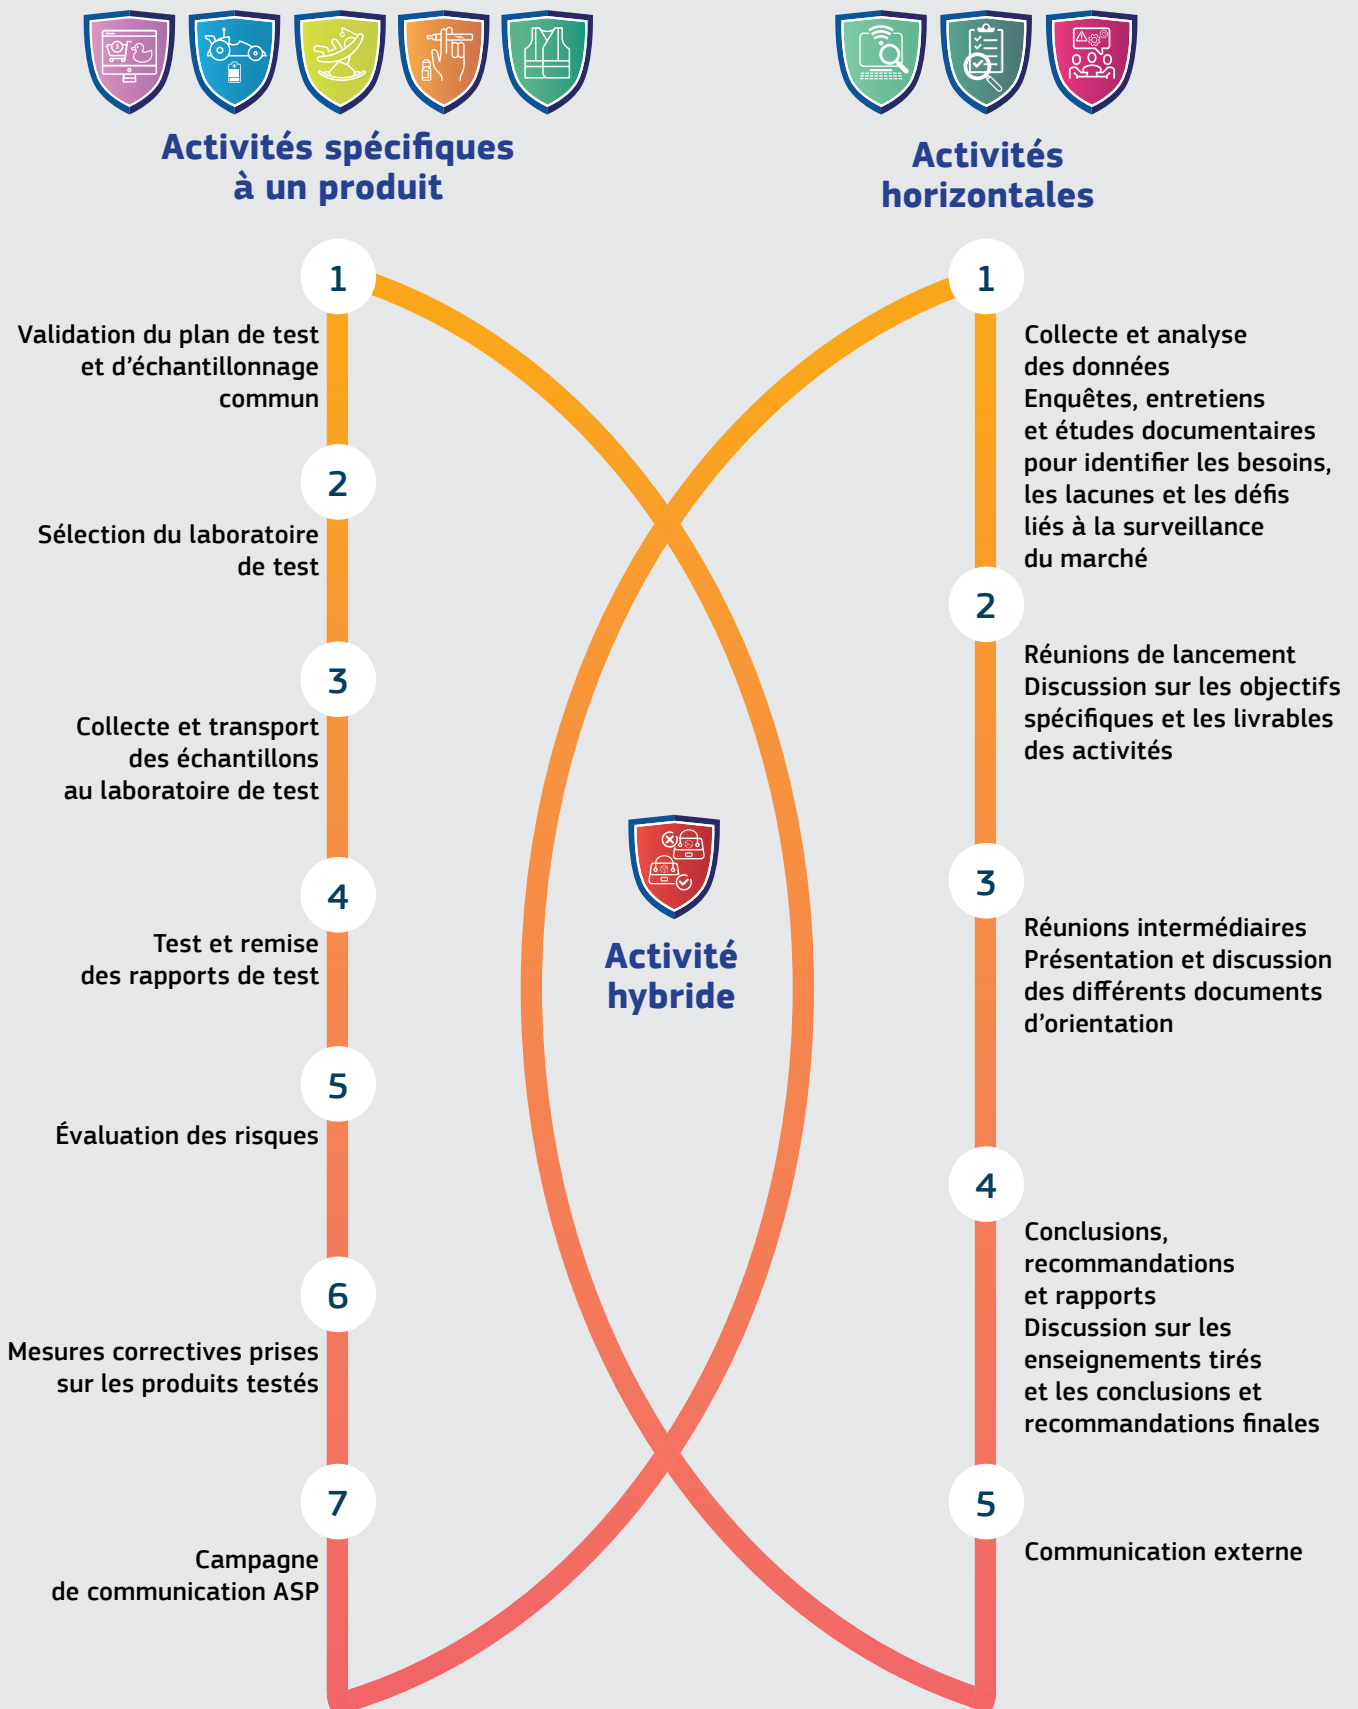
Activités spécifiques à un produit

1
Validation du plan de test et d’échantillonnage commun

2
Sélection du laboratoire de test

3
Collecte et transport des échantillons au laboratoire de test

4
Test et remise des rapports de test

5
Évaluation des risques

6
Mesures correctives prises sur les produits testés

7
Campagne de communication ASP

Activité hybride

Activités horizontales

1
Collecte et analyse des données
Enquêtes, entretiens et études documentaires pour identifier les besoins, les lacunes et les défis liés à la surveillance du marché

2
Réunions de lancement
Discussion sur les objectifs spécifiques et les livrables des activités

3
Réunions intermédiaires
Présentation et discussion des différents documents d’orientation

4
Conclusions, recommandations et rapports
Discussion sur les enseignements tirés et les conclusions et recommandations finales

5
Communication externe